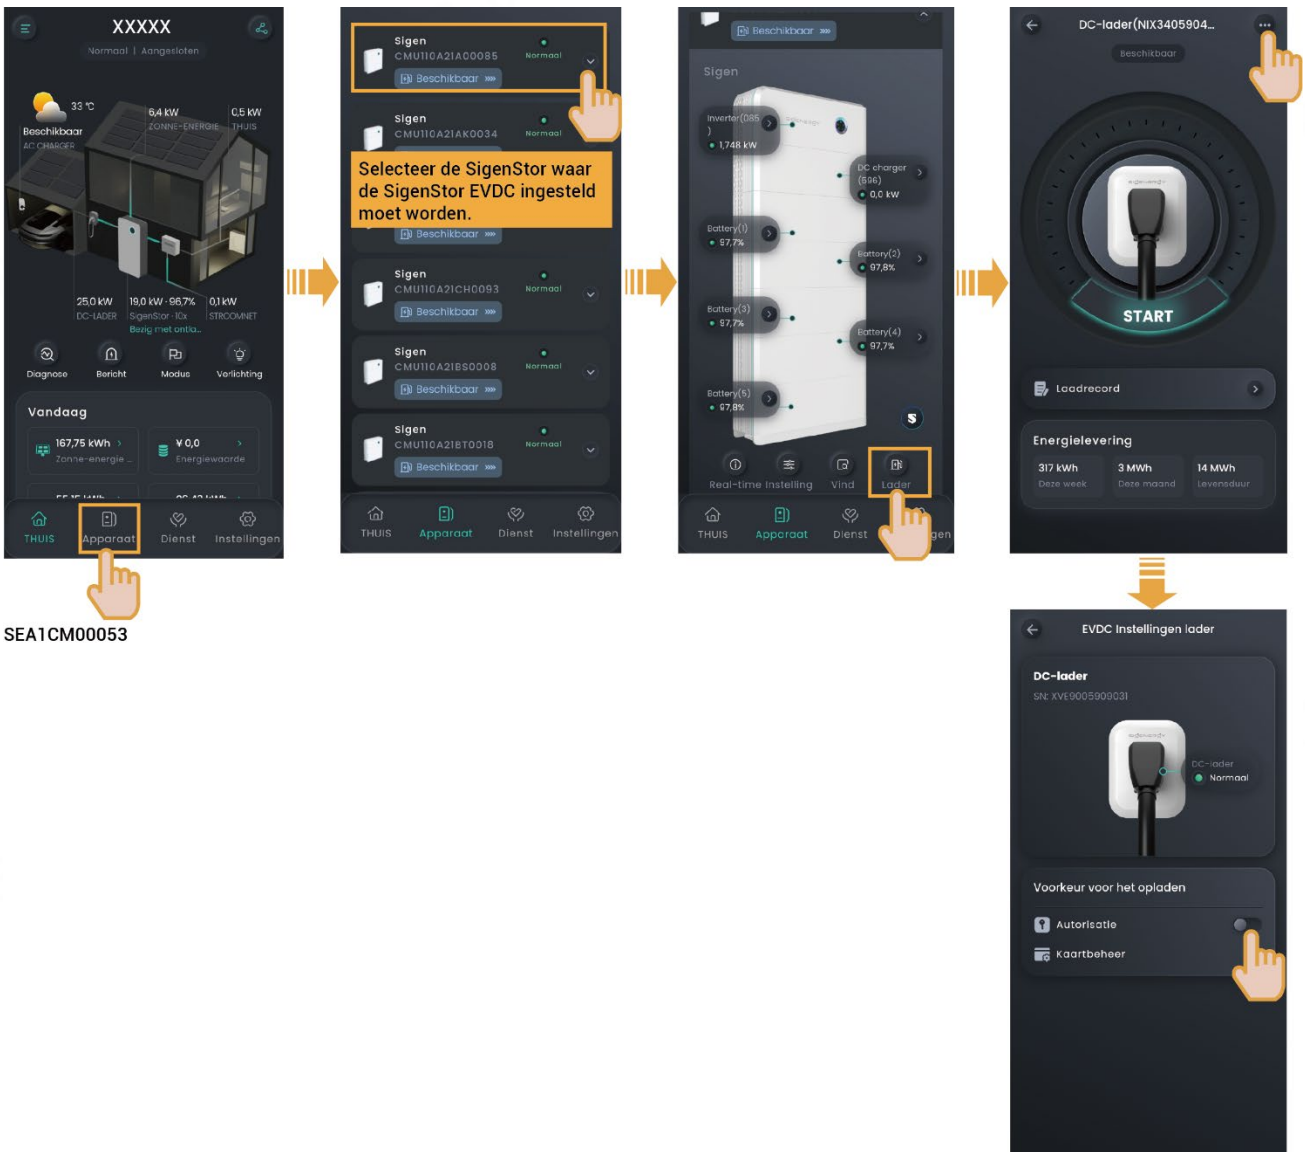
XXXXX
Normaal | Aangesloten

33 °C
Beschikbaar
AC CHARGER
6,4 kW
ZONNE-ENERGIE
0,5 kW
THUIS
25,0 kW
DC-LADER
19,0 kW · 96,7%
SigenStor · 10x
Bezig met ontla...
0,1 kW
STROOMNET

Diagnose
Bericht
Modus
Verlichting

Vandaag
167,75 kWh
Zonne-energie ...
¥ 0,0
Energiewaarde

THUIS
Apparaat
Dienst
Instellingen

SEA1CM00053

Sigen
CMU110A21A00085
Normaal
Beschikbaar

Sigen
CMU110A21AK0034
Normaal

Selecteer de SigenStor waar de SigenStor EVDC ingesteld moet worden.

Beschikbaar

Sigen
CMU110A21CH0093
Normaal
Beschikbaar

Sigen
CMU110A21BS0008
Normaal
Beschikbaar

Sigen
CMU110A21BT0018
Normaal
Beschikbaar

THUIS
Apparaat
Dienst
Instellingen

Beschikbaar
Sigen
Inverter(085 )
1,748 kW
DC charger (596)
0,0 kW
Battery(1)
97,7%
Battery(2)
97,8%
Battery(3)
97,7%
Battery(4)
97,7%
Battery(5)
97,8%
Real-time
Instelling
Vind
Lader
THUIS
Apparaat
Dienst
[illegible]gen

DC-lader(NIX3405904...
Beschikbaar
START
Laadrecord
Energielevering
317 kWh
Deze week
3 MWh
Deze maand
14 MWh
Levensduur

EVDC Instellingen lader
DC-lader
SN: XVE9005909031
DC-lader
Normaal
Voorkeur voor het opladen
Autorisatie
Kaartbeheer